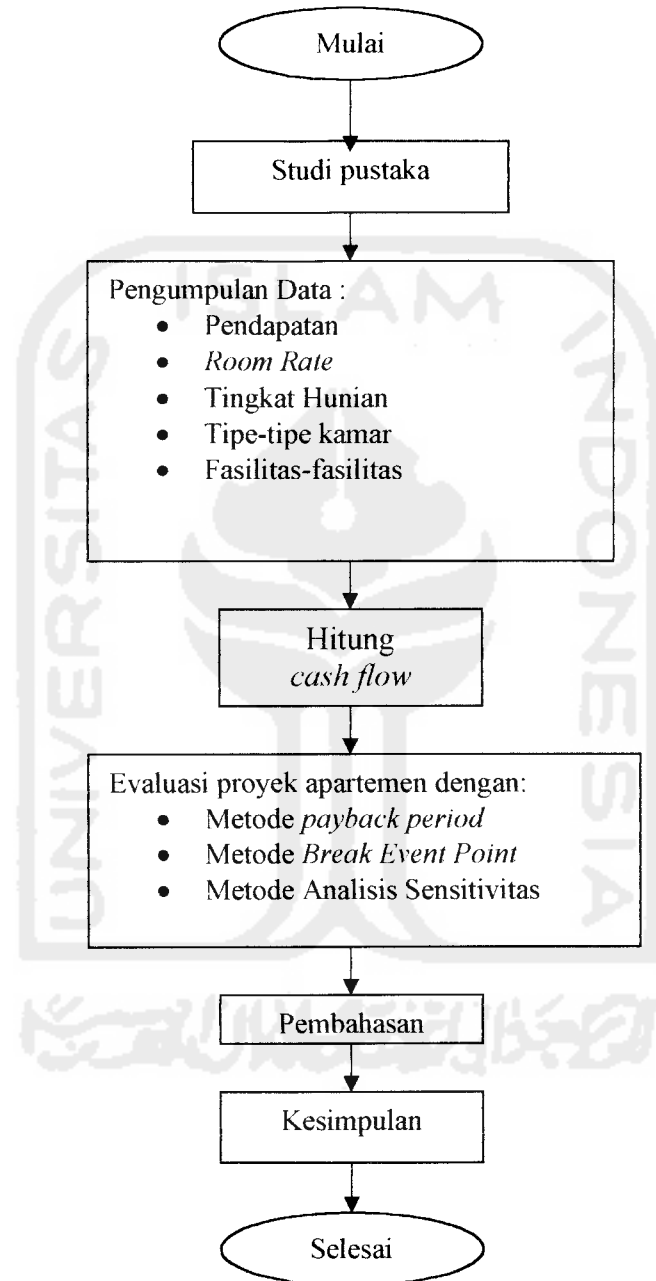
Mulai

Studi pustaka

Pengumpulan Data :
- Pendapatan
- Room Rate
- Tingkat Hunian
- Tipe-tipe kamar
- Fasilitas-fasilitas

Hitung cash flow

Evaluasi proyek apartemen dengan:
- Metode payback period
- Metode Break Event Point
- Metode Analisis Sensitivitas

Pembahasan

Kesimpulan

Selesai